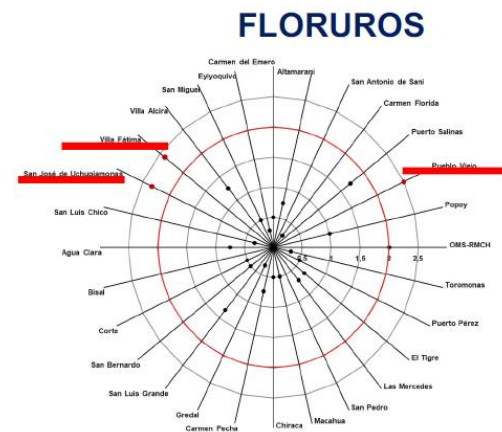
FLORUROS

Carmen del Emero
Eyiyoquivo
Altamarani
San Miguel
San Antonio de Sani
Villa Alcira
Carmen Florida
Villa Fátima
Puerto Salinas
San José de Uchupiamonas
Pueblo Viejo
San Luis Chico
Popoy
Agua Clara
OMS-RMCH
0,5
1
1,5
2
2,5
Bisal
Toromonas
Puerto Pérez
Corte
El Tigre
San Bernardo
Las Mercedes
San Luis Grande
San Pedro
Gredal
Macahua
Carmen Pecha
Chiraca